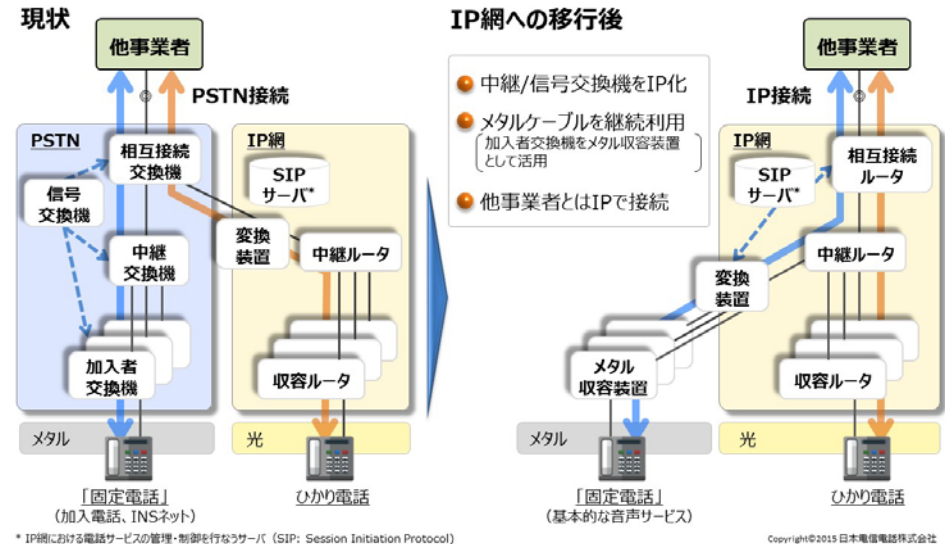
現状

他事業者

PSTN接続

PSTN

相互接続交換機

信号交換機

中継交換機

加入者交換機

IP網

SIPサーバ*

変換装置

中継ルータ

収容ルータ

メタル

光

「固定電話」
(加入電話、INSネット)

ひかり電話

IP網への移行後

中継/信号交換機をIP化

メタルケーブルを継続利用
(加入者交換機をメタル収容装置として活用)

他事業者とはIPで接続

他事業者

IP接続

IP網

SIPサーバ*

相互接続ルータ

変換装置

中継ルータ

メタル収容装置

収容ルータ

メタル

光

「固定電話」
(基本的な音声サービス)

ひかり電話

* IP網における電話サービスの管理・制御を行なうサーバ (SIP: Session Initiation Protocol)

Copyright©2015 日本電信電話株式会社